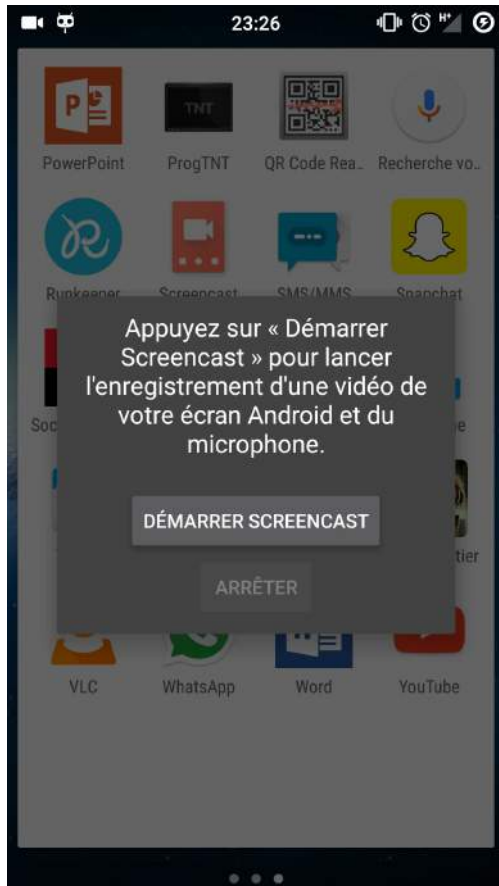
23:26

PowerPoint
TNT
ProgTNT
QR Code Rea..
Recherche vo..

Runkeeper
Screencast
SMS/MMS
Snapchat

Soc
e

tier

Appuyez sur « Démarrer Screencast » pour lancer l'enregistrement d'une vidéo de votre écran Android et du microphone.

DÉMARRER SCREENCAST

ARRÊTER

VLC
WhatsApp
Word
YouTube